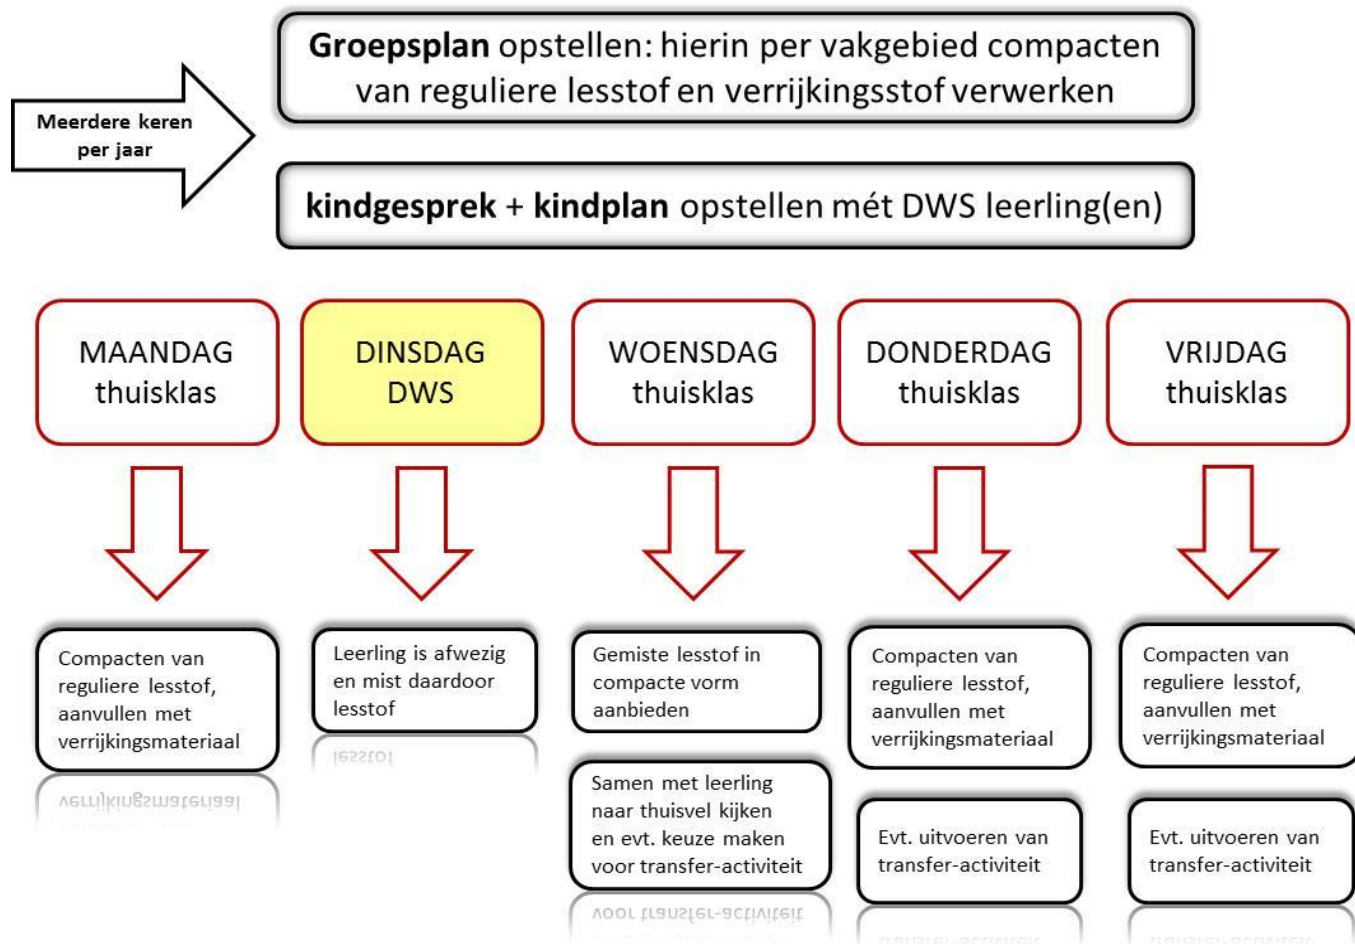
Meerdere keren per jaar

**Groepsplan** opstellen: hierin per vakgebied compacten van reguliere lesstof en verrijkingsstof verwerken

**kindgesprek** + **kindplan** opstellen mét DWS leerling(en)

MAANDAG thuisklas

DINSDAG DWS

WOENSDAG thuisklas

DONDERDAG thuisklas

VRIJDAG thuisklas

Compacten van reguliere lesstof, aanvullen met verrijkingsmateriaal

Leerling is afwezig en mist daardoor lesstof

Gemiste lesstof in compacte vorm aanbieden

Samen met leerling naar thuisvel kijken en evt. keuze maken voor transfer-activiteit

Compacten van reguliere lesstof, aanvullen met verrijkingsmateriaal

Evt. uitvoeren van transfer-activiteit

Compacten van reguliere lesstof, aanvullen met verrijkingsmateriaal

Evt. uitvoeren van transfer-activiteit